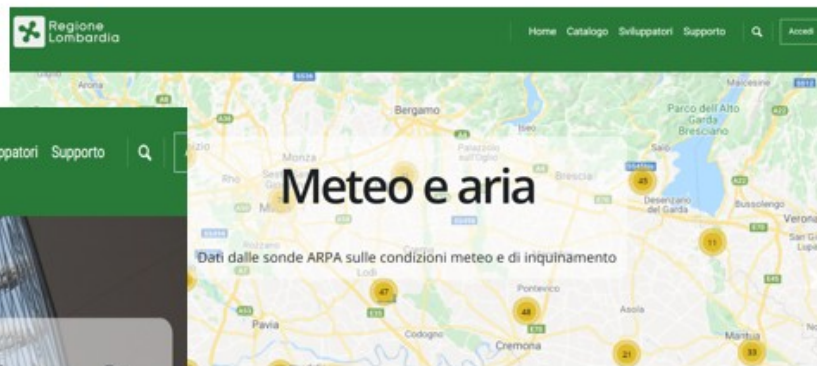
Regione Lombardia

Home Catalogo Sviluppatori Supporto Accedi

ppatori Supporto

Meteo e aria

Dati dalle sonde ARPA sulle condizioni meteo e di inquinamento

Bergamo
Monza
Brescia
Parco dell'Alto Garda Bresciano
Desenzano del Garda
Verona
Lodi
Pavia
Codogno
Cremona
Pontevico
Asola
Mantova
Salò
Rho
Bussolengo

45
11
47
48
21
33